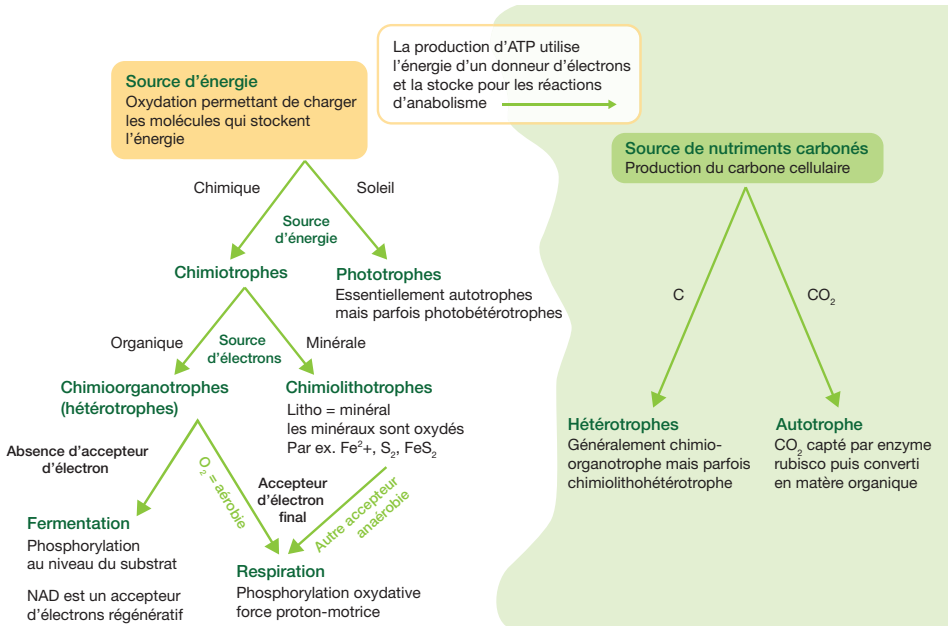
La production d'ATP utilise l'énergie d'un donneur d'électrons et la stocke pour les réactions d'anabolisme

Source d'énergie
Oxydation permettant de charger les molécules qui stockent l'énergie

Chimique

Soleil

Source d'énergie

Chimiotrophes

Phototrophes
Essentiellement autotrophes mais parfois photobétérotrophes

Organique

Source d'électrons

Minérale

Chimioorganotrophes (hétérotrophes)

Chimiolithotrophes
Litho = minéral
les minéraux sont oxydés
Par ex. $Fe^{2}$+, $S_2$, $FeS_2$

Absence d'accepteur d'électron

$O_2$ = aérobie

Accepteur d'électron final

Autre accepteur anaérobie

Fermentation
Phosphorylation au niveau du substrat

NAD est un accepteur d'électrons régénératif

Respiration
Phosphorylation oxydative force proton-motrice

Source de nutriments carbonés
Production du carbone cellulaire

C

$CO_2$

Hétérotrophes
Généralement chimio-organotrophe mais parfois chimiolithohétérotrophe

Autotrophe
$CO_2$ capté par enzyme rubisco puis converti en matère organique